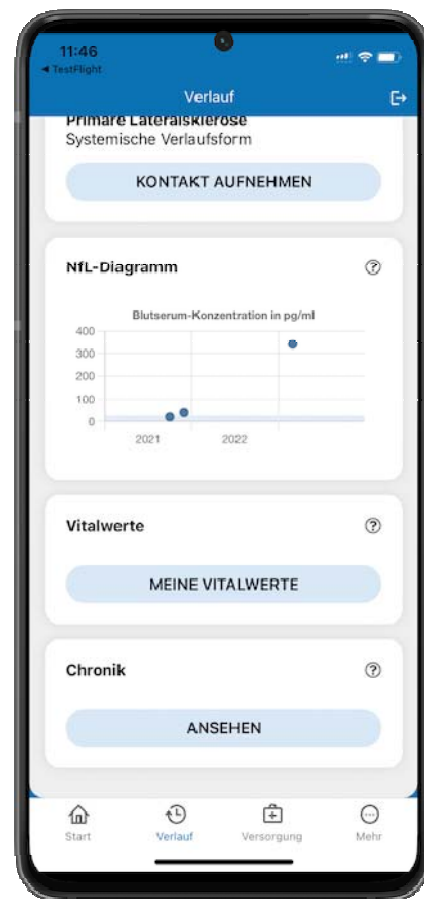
11:46
◂ TestFlight

Verlauf

Primäre Lateralsklerose
Systemische Verlaufsform

KONTAKT AUFNEHMEN

NfL-Diagramm

Blutserum-Konzentration in pg/ml

400
300
200
100
0

2021
2022

Vitalwerte

MEINE VITALWERTE

Chronik

ANSEHEN

Start
Verlauf
Versorgung
Mehr